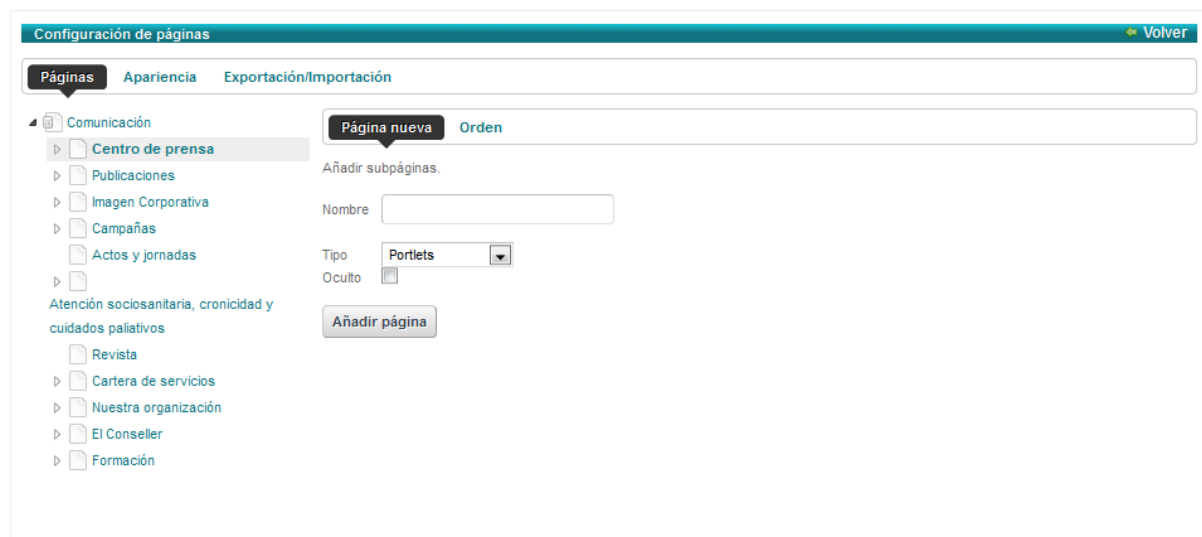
Configuración de páginas

Volver

Páginas Apariencia Exportación/Importación

Comunicación
Centro de prensa
Publicaciones
Imagen Corporativa
Campañas
Actos y jornadas
Atención sociosanitaria, cronicidad y cuidados paliativos
Revista
Cartera de servicios
Nuestra organización
El Conseller
Formación

Página nueva Orden

Añadir subpáginas.

Nombre

Tipo Portlets
Oculto

Añadir página